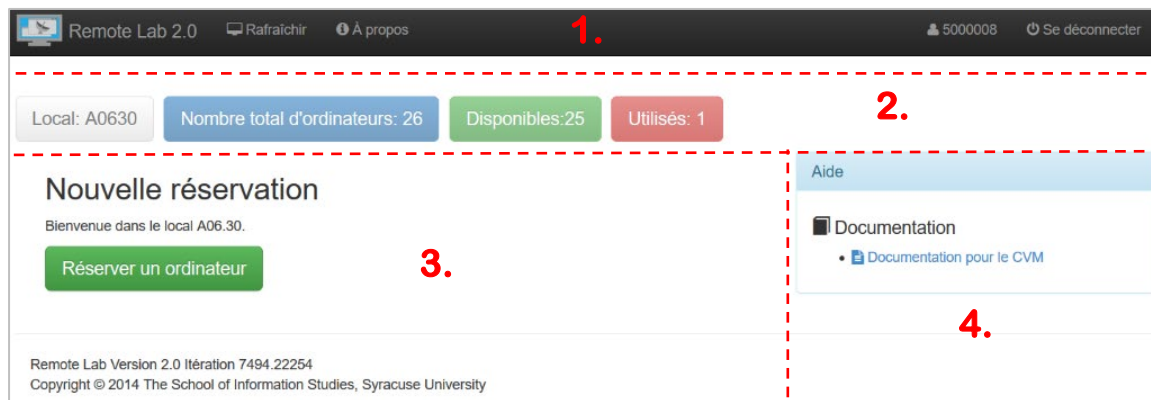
Remote Lab 2.0 Rafraîchir À propos 1. 5000008 Se déconnecter

Local: A0630 Nombre total d'ordinateurs: 26 Disponibles:25 Utilisés: 1 2.

Nouvelle réservation

Bienvenue dans le local A06.30.

Réserver un ordinateur

3.

Aide

Documentation

• Documentation pour le CVM

4.

Remote Lab Version 2.0 Itération 7494.22254
Copyright © 2014 The School of Information Studies, Syracuse University